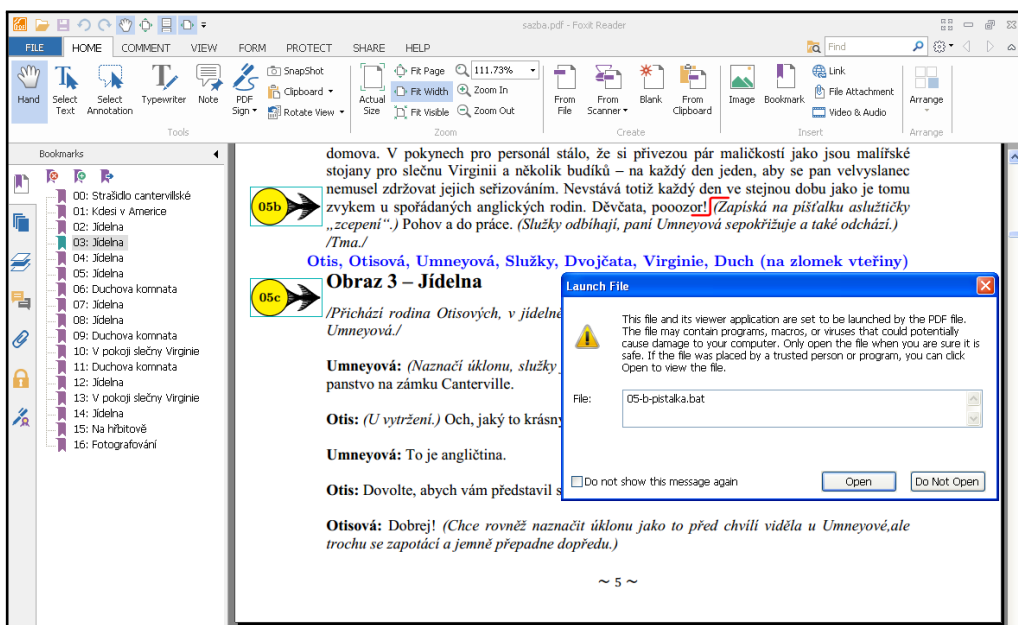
sazba.pdf - Foxit Reader

FILE HOME COMMENT VIEW FORM PROTECT SHARE HELP

Find

Hand Select Text Select Annotation Typewriter Note PDF Sign SnapShot Clipboard Rotate View Tools

Actual Size Fit Page Fit Width Fit Visible 111.73% Zoom In Zoom Out Zoom

From File From Scanner Blank From Clipboard Create

Image Bookmark Link File Attachment Video & Audio Insert

Arrange Arrange

Bookmarks

00: Strašidlo cantervillské
01: Kdesi v Americe
02: Jídelna
03: Jídelna
04: Jídelna
05: Jídelna
06: Duchova komnata
07: Jídelna
08: Jídelna
09: Duchova komnata
10: V pokoji slečny Virginie
11: Duchova komnata
12: Jídelna
13: V pokoji slečny Virginie
14: Jídelna
15: Na hřbitově
16: Fotografování

domova. V pokynech pro personál stálo, že si přivezou pár maličkostí jako jsou malířské stojany pro slečnu Virginii a několik budíků – na každý den jeden, aby se pan velvyslanec nemusel zdržovat jejich seřizováním. Nevstává totiž každý den ve stejnou dobu jako je tomu zvykem u spořádaných anglických rodin. Děvčata, pooozor! (Zapíská na píšťalku aslužtičky „zcepení".) Pohov a do práce. (Služky odbíhají, paní Umneyová sepokřižuje a také odchází.) /Tma./

05b

Otis, Otisová, Umneyová, Služky, Dvojčata, Virginie, Duch (na zlomek vteřiny)

05c

Obraz 3 – Jídelna

/Přichází rodina Otisových, v jídelně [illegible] Umneyová./

Umneyová: (Naznačí úklonu, služky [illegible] panstvo na zámku Canterville.

Otis: (U vytržení.) Och, jaký to krásny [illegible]

Umneyová: To je angličtina.

Otis: Dovolte, abych vám představil s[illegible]

Otisová: Dobrej! (Chce rovněž naznačit úklonu jako to před chvílí viděla u Umneyové,ale trochu se zapotácí a jemně přepadne dopředu.)

~ 5 ~

Launch File

This file and its viewer application are set to be launched by the PDF file. The file may contain programs, macros, or viruses that could potentially cause damage to your computer. Only open the file when you are sure it is safe. If the file was placed by a trusted person or program, you can click Open to view the file.

File: 05-b-pistalka.bat

Do not show this message again

Open Do Not Open